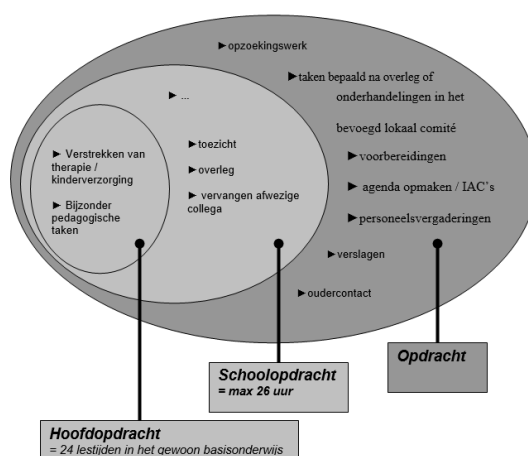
►opzoekingswerk

►taken bepaald na overleg of onderhandelingen in het bevoegd lokaal comité

►voorbereidingen

► agenda opmaken / IAC's

►personeelsvergaderingen

►verslagen

►oudercontact

► ...

►toezicht

►overleg

► vervangen afwezige collega

► Verstrekken van therapie / kinderverzorging

► Bijzonder pedagogische taken

Opdracht

Schoolopdracht
= max 26 uur

Hoofdopdracht
= 24 lestijden in het gewoon basisonderwijs